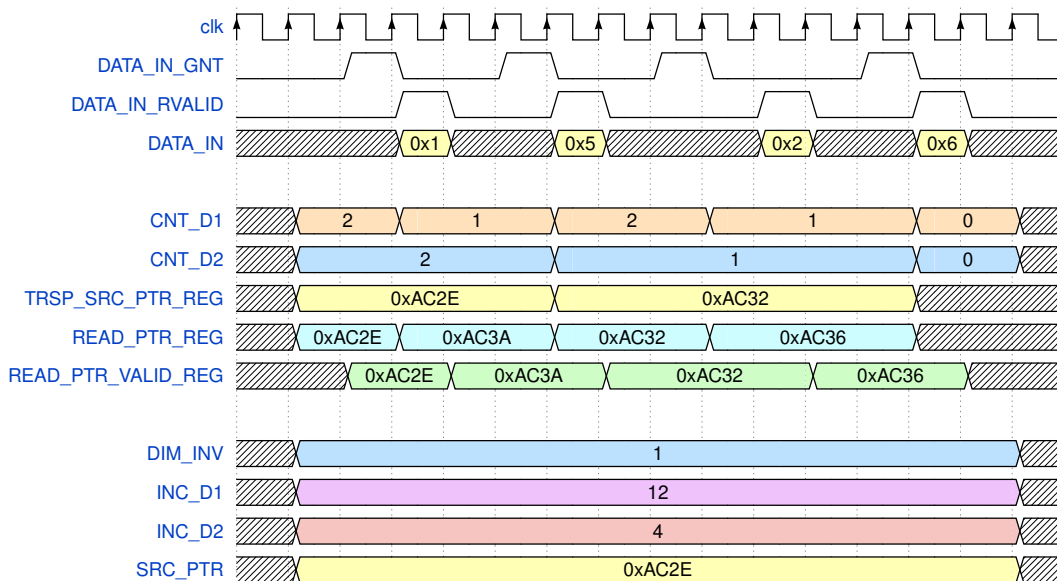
clk
DATA_IN_GNT
DATA_IN_RVALID
DATA_IN 0x1 0x5 0x2 0x6

CNT_D1 2 1 2 1 0
CNT_D2 2 1 0
TRSP_SRC_PTR_REG 0xAC2E 0xAC32
READ_PTR_REG 0xAC2E 0xAC3A 0xAC32 0xAC36
READ_PTR_VALID_REG 0xAC2E 0xAC3A 0xAC32 0xAC36

DIM_INV 1
INC_D1 12
INC_D2 4
SRC_PTR 0xAC2E